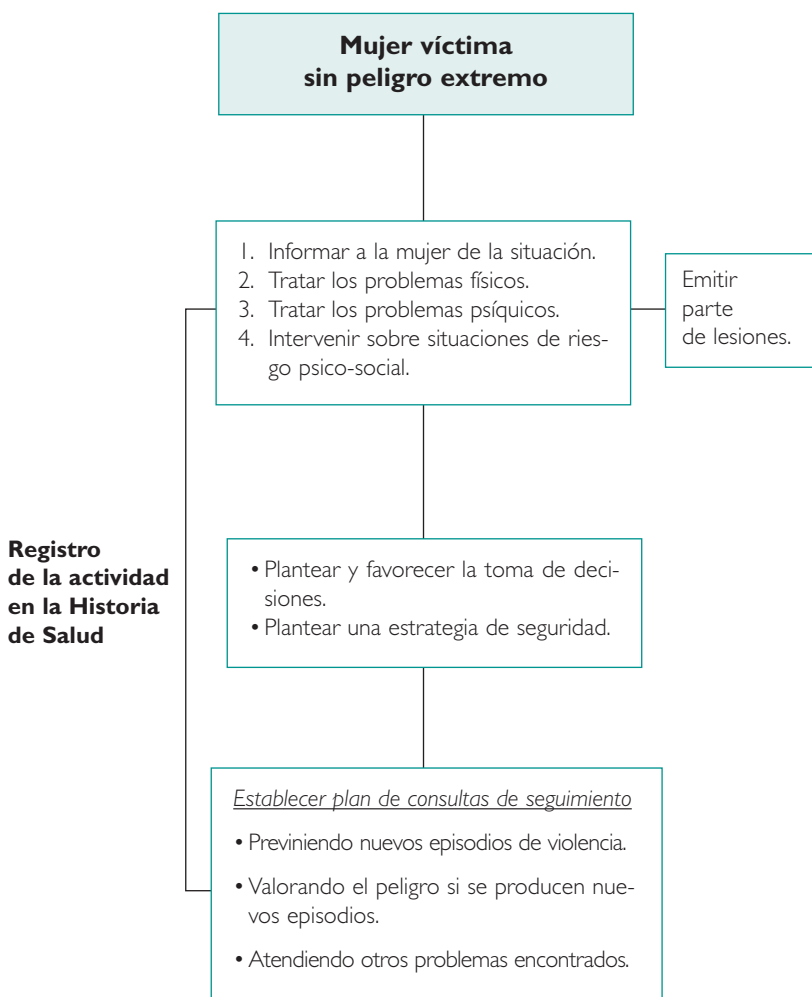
**Mujer víctima sin peligro extremo**

1. Informar a la mujer de la situación.
2. Tratar los problemas físicos.
3. Tratar los problemas psíquicos.
4. Intervenir sobre situaciones de riesgo psico-social.

Emitir parte de lesiones.

**Registro de la actividad en la Historia de Salud**

• Plantear y favorecer la toma de decisiones.
• Plantear una estrategia de seguridad.

*Establecer plan de consultas de seguimiento*

• Previniendo nuevos episodios de violencia.
• Valorando el peligro si se producen nuevos episodios.
• Atendiendo otros problemas encontrados.